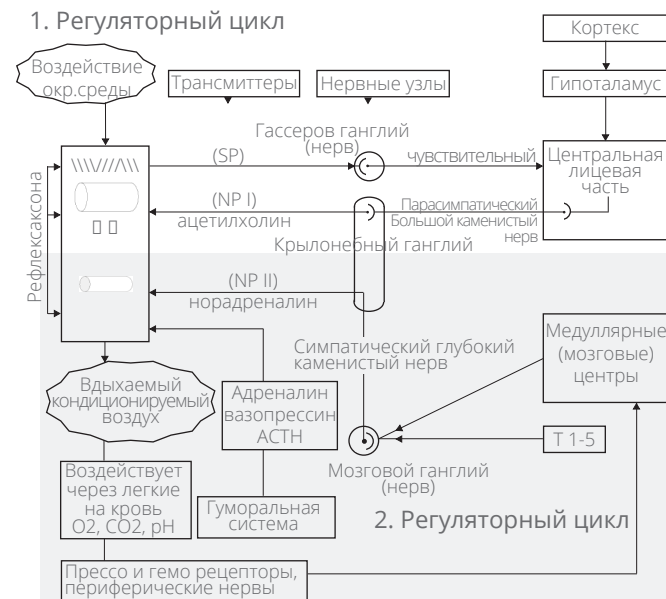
1. Регуляторный цикл

Кортекс

Воздействие окр.среды

Трансмиттеры

Нервные узлы

Гипоталамус

Гассеров ганглий (нерв)

(SP)

чувствительный

Центральная лицевая часть

\\\\V///\\\

Рефлексаксона

(NP I)

ацетилхолин

Парасимпатический Большой каменистый нерв

Крылонебный ганглий

(NP II)

норадреналин

Симпатический глубокий каменистый нерв

Медуллярные (мозговые) центры

Вдыхаемый кондиционируемый воздух

Адреналин вазопрессин АСТН

T 1-5

Мозговой ганглий (нерв)

Воздействует через легкие на кровь O2, CO2, pH

Гуморальная система

2. Регуляторный цикл

Прессо и гемо рецепторы, периферические нервы